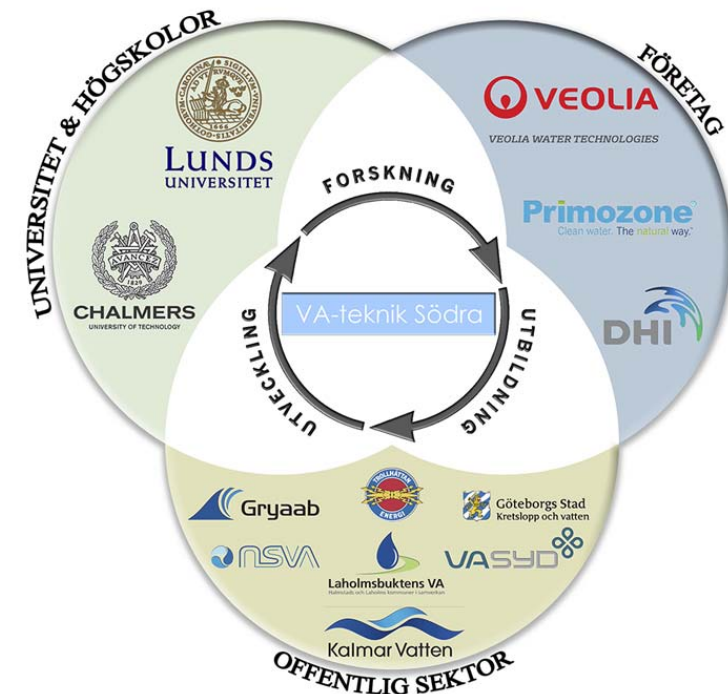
UNIVERSITET & HÖGSKOLOR

LUNDS UNIVERSITET

CHALMERS
UNIVERSITY OF TECHNOLOGY

FÖRETAG

VEOLIA
VEOLIA WATER TECHNOLOGIES

Primozone
Clean water. The natural way.

DHI

FORSKNING

VA-teknik Södra

UTBILDNING

UTVECKLING

Gryaab

TROLLHÄTTAN ENERGI

Göteborgs Stad
Kretslopp och vatten

NSVA

Laholmsbuktens VA
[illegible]

VASYD

Kalmar Vatten

OFFENTLIG SEKTOR